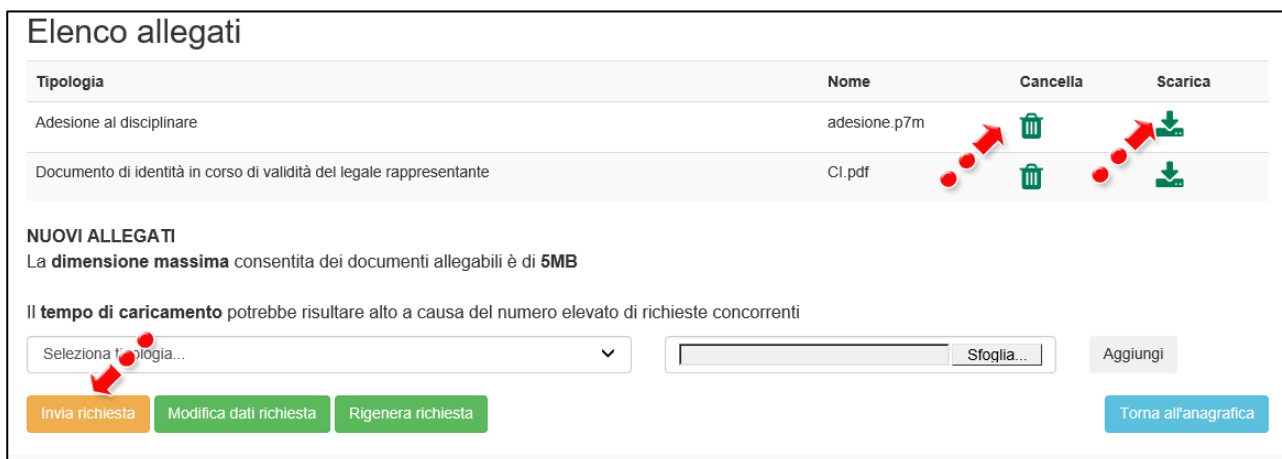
Elenco allegati

| Tipologia | Nome | Cancella | Scarica |
|---|---|---|---|
| Adesione al disciplinare | adesione.p7m | | |
| Documento di identità in corso di validità del legale rappresentante | CI.pdf | | |

NUOVI ALLEGATI
La **dimensione massima** consentita dei documenti allegabili è di **5MB**

Il **tempo di caricamento** potrebbe risultare alto a causa del numero elevato di richieste concorrenti

Seleziona t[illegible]ologia...

Sfoglia...

Aggiungi

Invia richiesta

Modifica dati richiesta

Rigenera richiesta

Torna all'anagrafica